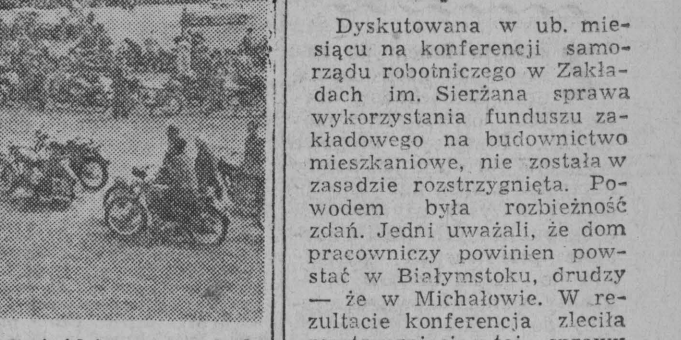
Dyskutowana w ub. miesiącu na konferencji samorządu robotniczego w Zakładach im. Sierżana sprawa wykorzystania funduszu zakładowego na budownictwo mieszkaniowe, nie została w zasadzie rozstrzygnięta. Powodem była rozbieżność zdań. Jedni uważali, że dom pracowniczy powinien powstać w Białymstoku, drudzy — że w Michałowie. W rezultacie konferencja zleciła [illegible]